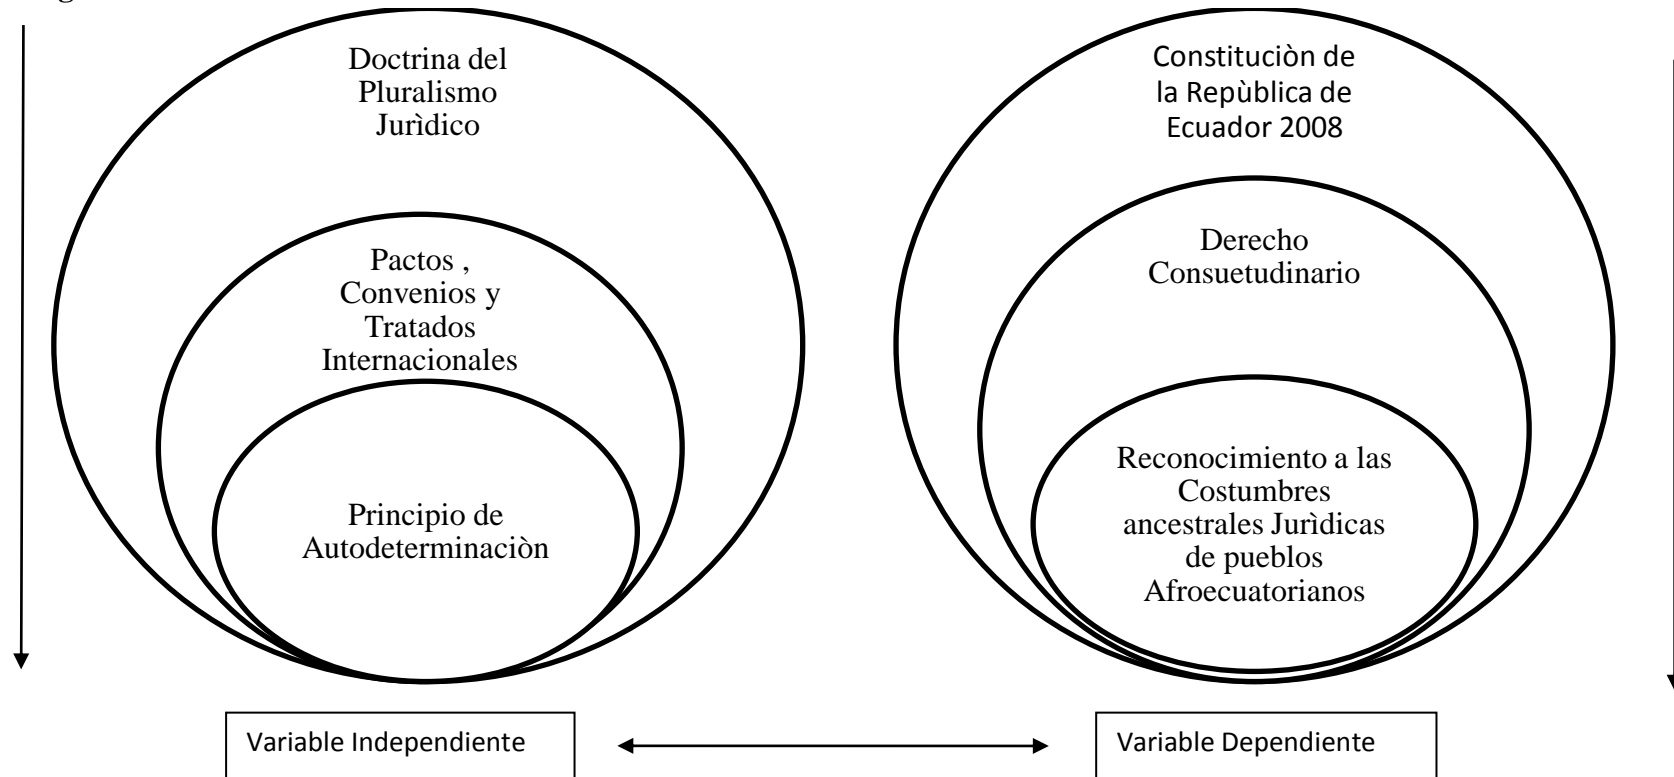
Doctrina del Pluralismo Jurìdico

Pactos , Convenios y Tratados Internacionales

Principio de Autodeterminaciòn

Constituciòn de la Repùblica de Ecuador 2008

Derecho Consuetudinario

Reconocimiento a las Costumbres ancestrales Jurìdicas de pueblos Afroecuatorianos

Variable Independiente

Variable Dependiente